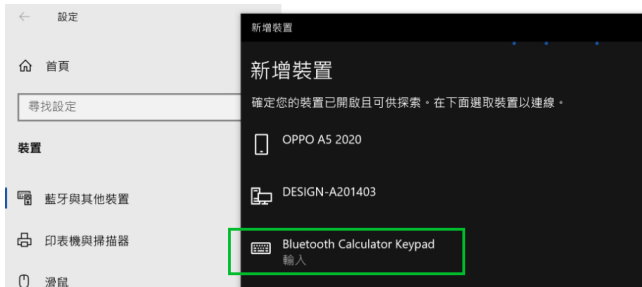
設定

首頁

尋找設定

裝置

藍牙與其他裝置

印表機與掃描器

滑鼠

新增裝置

新增裝置

確定您的裝置已開啟且可供探索。在下面選取裝置以連線。

OPPO A5 2020

DESIGN-A201403

Bluetooth Calculator Keypad
輸入